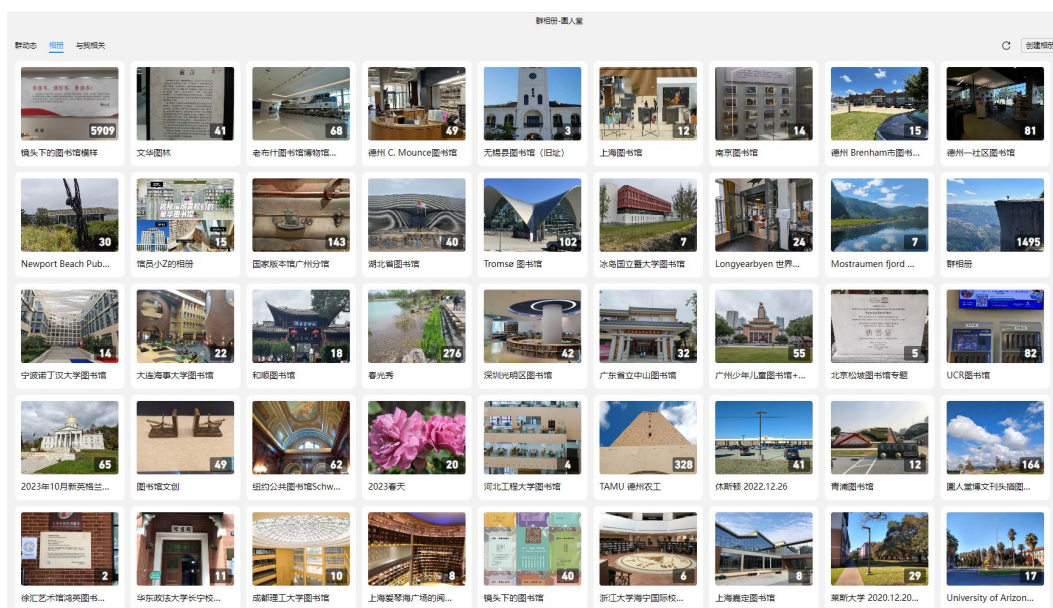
群相册-圕人堂

群动态　相册　与我相关

创建相册

5909
镜头下的图书馆横样

41
文华圕林

68
老布什图书馆博物馆...

49
德州 C. Mounce图书馆

3
无锡县图书馆（旧址）

12
上海图书馆

14
南京图书馆

15
德州 Brenham市图书...

81
德州一社区图书馆

30
Newport Beach Pub...

15
馆员小Z的相册

143
国家版本馆广州分馆

40
湖北省图书馆

102
Tromsø 图书馆

7
冰岛国立暨大学图书馆

24
Longyearbyen 世界...

7
Mostraumen fjord ...

1495
群相册

14
宁波诺丁汉大学图书馆

22
大连海事大学图书馆

18
和顺图书馆

276
春光秀

42
深圳光明区图书馆

32
广东省立中山图书馆

55
广州少年儿童图书馆+...

5
北京松坡图书馆专题

82
UCR图书馆

65
2023年10月新英格兰...

49
图书馆文创

62
纽约公共图书馆Schw...

20
2023春天

4
河北工程大学图书馆

328
TAMU 德州农工

41
休斯顿 2022.12.26

12
青浦图书馆

164
圕人堂博文刊头插图...

2
徐汇艺术馆鸿英图书...

11
华东政法大学长宁校...

10
成都理工大学图书馆

8
上海爱琴海广场的阅...

40
镜头下的图书馆

6
浙江大学海宁国际校...

8
上海嘉定图书馆

29
莱斯大学 2020.12.20...

17
University of Arizon...